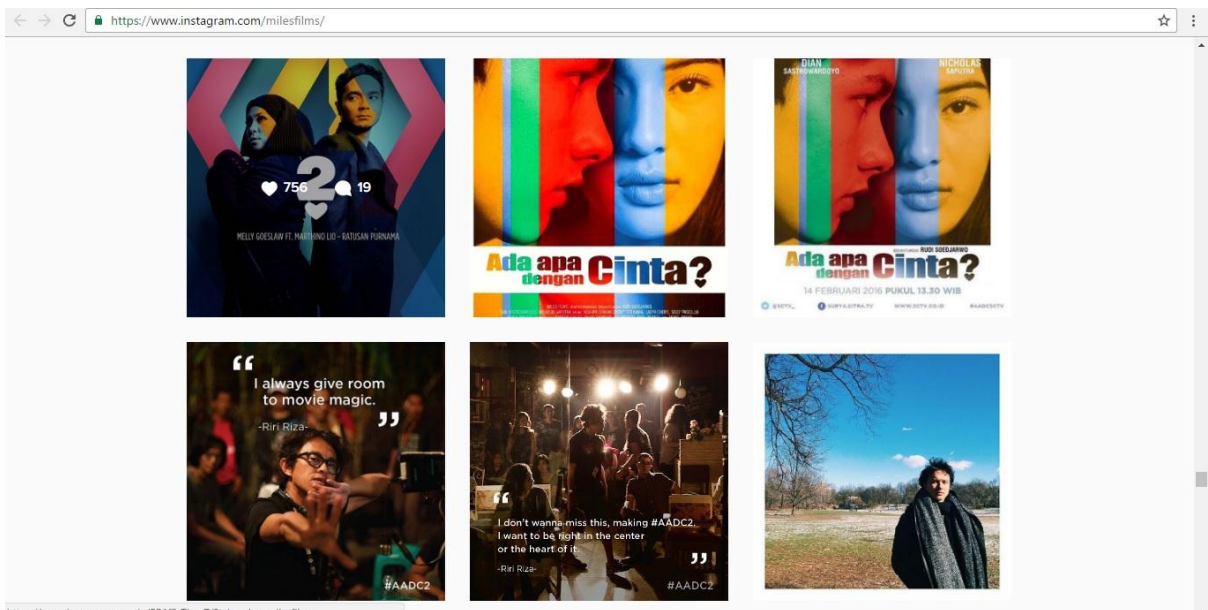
https://www.instagram.com/milesfilms/

756 19

2

MELLY GOESLAW FT. MARTHINO LIO - RATUSAN PURNAMA

Ada apa dengan Cinta?

DIAN SASTROWARDOYO

NICHOLAS SAPUTRA

RUDI SOEDJARWO

Ada apa dengan Cinta?

14 FEBRUARI 2016 PUKUL 13.30 WIB

@SCTV_ SURYA CITRA TV WWW.SCTV.CO.ID #AADCSCTV

"I always give room to movie magic."

-Riri Riza-

#AADC2

"I don't wanna miss this, making #AADC2. I want to be right in the center or the heart of it."

-Riri Riza-

#AADC2